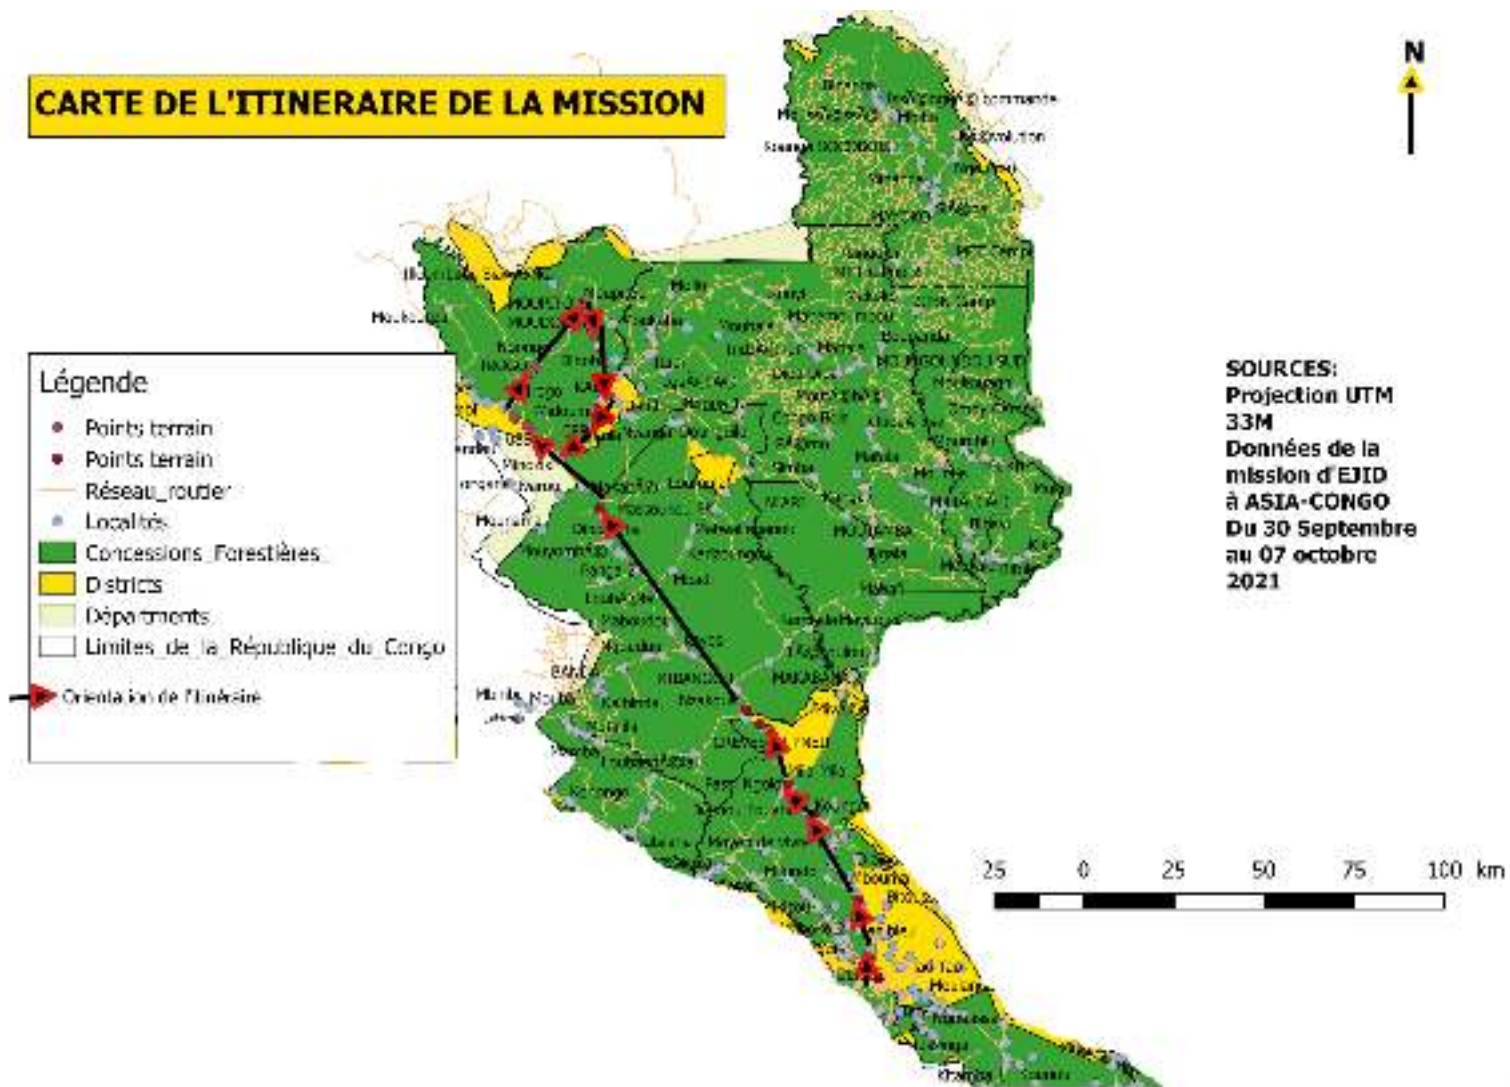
CARTE DE L'ITINERAIRE DE LA MISSION

N

Légende
Points terrain
Points terrain
Réseau_routier
Localités
Concessions_Forestières
Districts
Départements
Limites_de_la_République_du_Congo
Orientation de l'itinéraire

SOURCES:
Projection UTM 33M
Données de la mission d'EJID à ASIA-CONGO
Du 30 Septembre au 07 octobre 2021

25 0 25 50 75 100 km